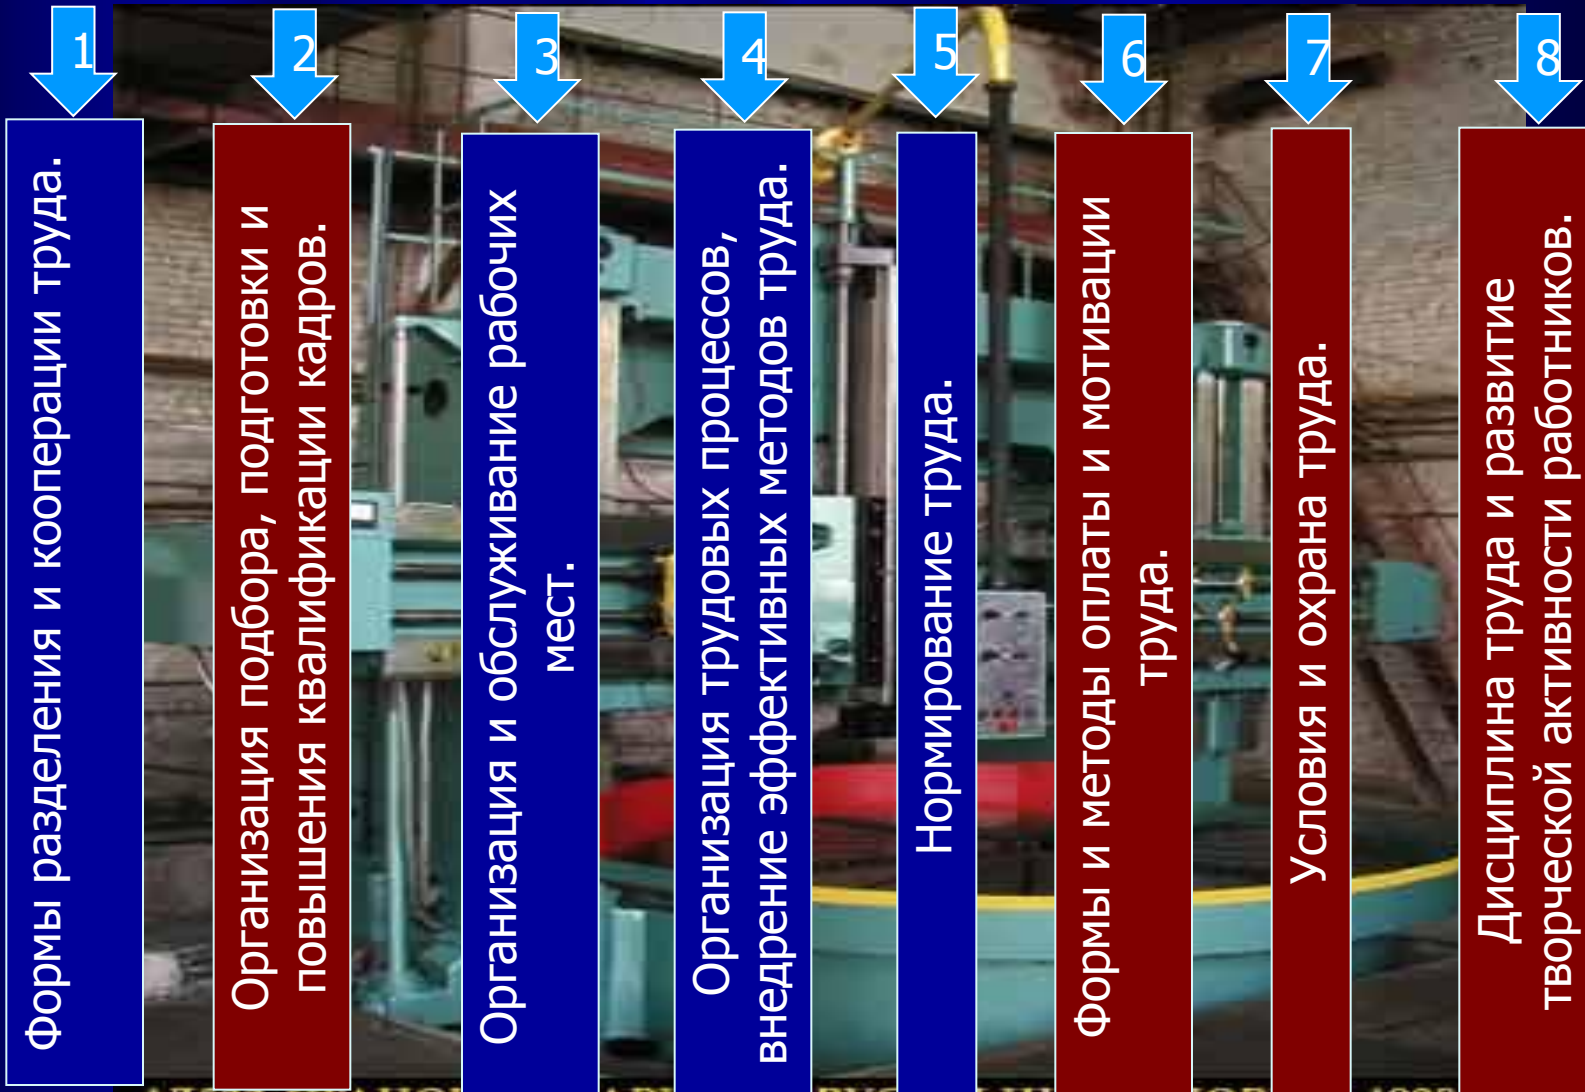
1
Формы разделения и кооперации труда.

2
Организация подбора, подготовки и повышения квалификации кадров.

3
Организация и обслуживание рабочих мест.

4
Организация трудовых процессов, внедрение эффективных методов труда.

5
Нормирование труда.

6
Формы и методы оплаты и мотивации труда.

7
Условия и охрана труда.

8
Дисциплина труда и развитие творческой активности работников.